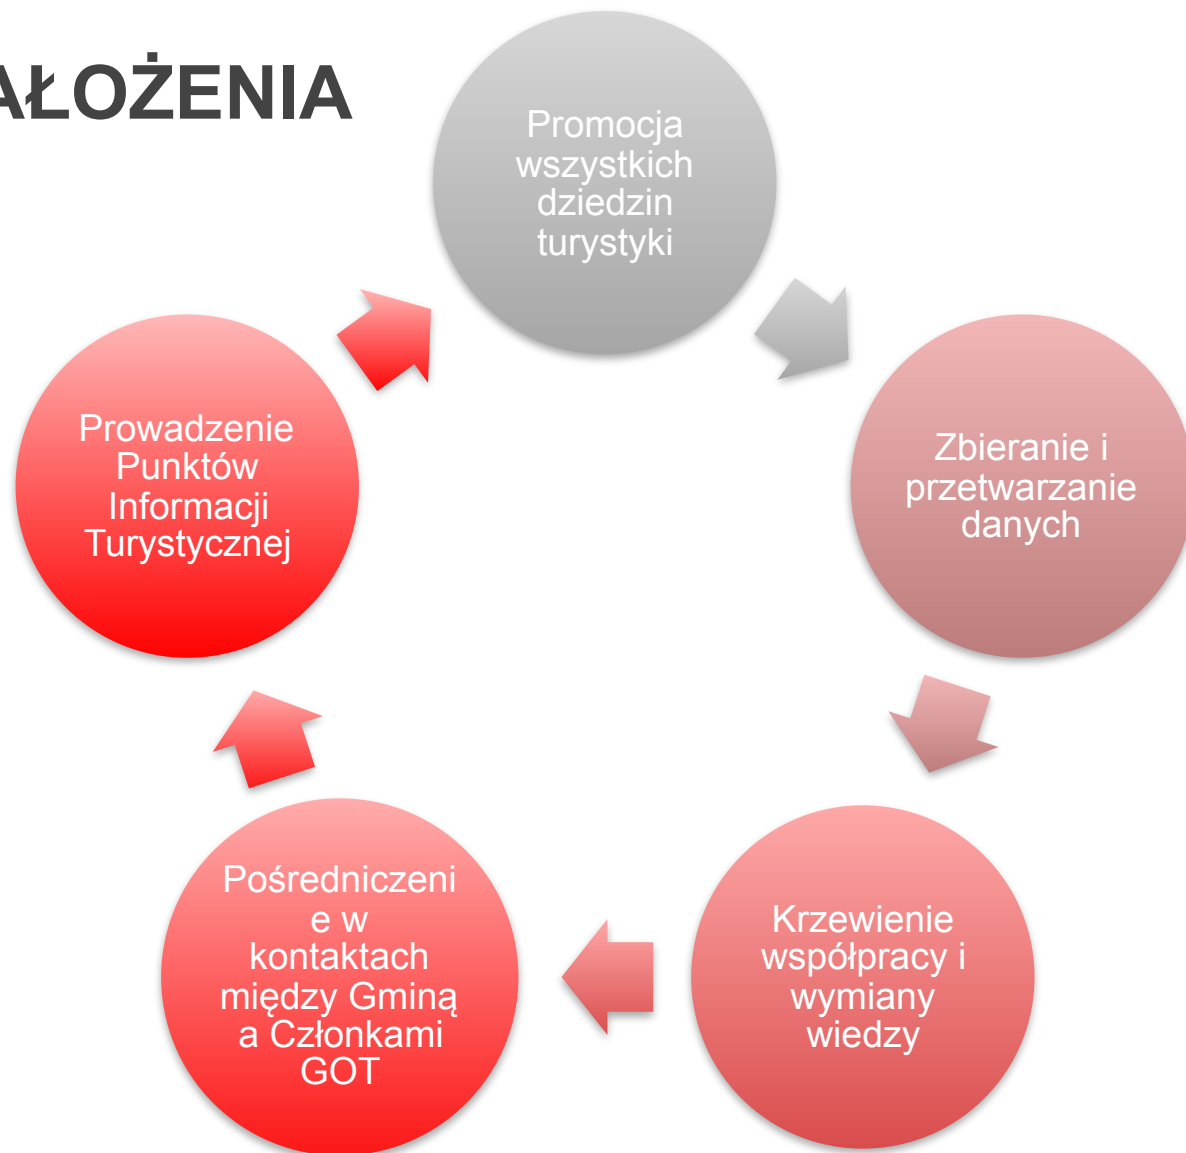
AŁOŻENIA

Promocja wszystkich dziedzin turystyki

Zbieranie i przetwarzanie danych

Krzewienie współpracy i wymiany wiedzy

Pośredniczeni e w kontaktach między Gminą a Członkami GOT

Prowadzenie Punktów Informacji Turystycznej